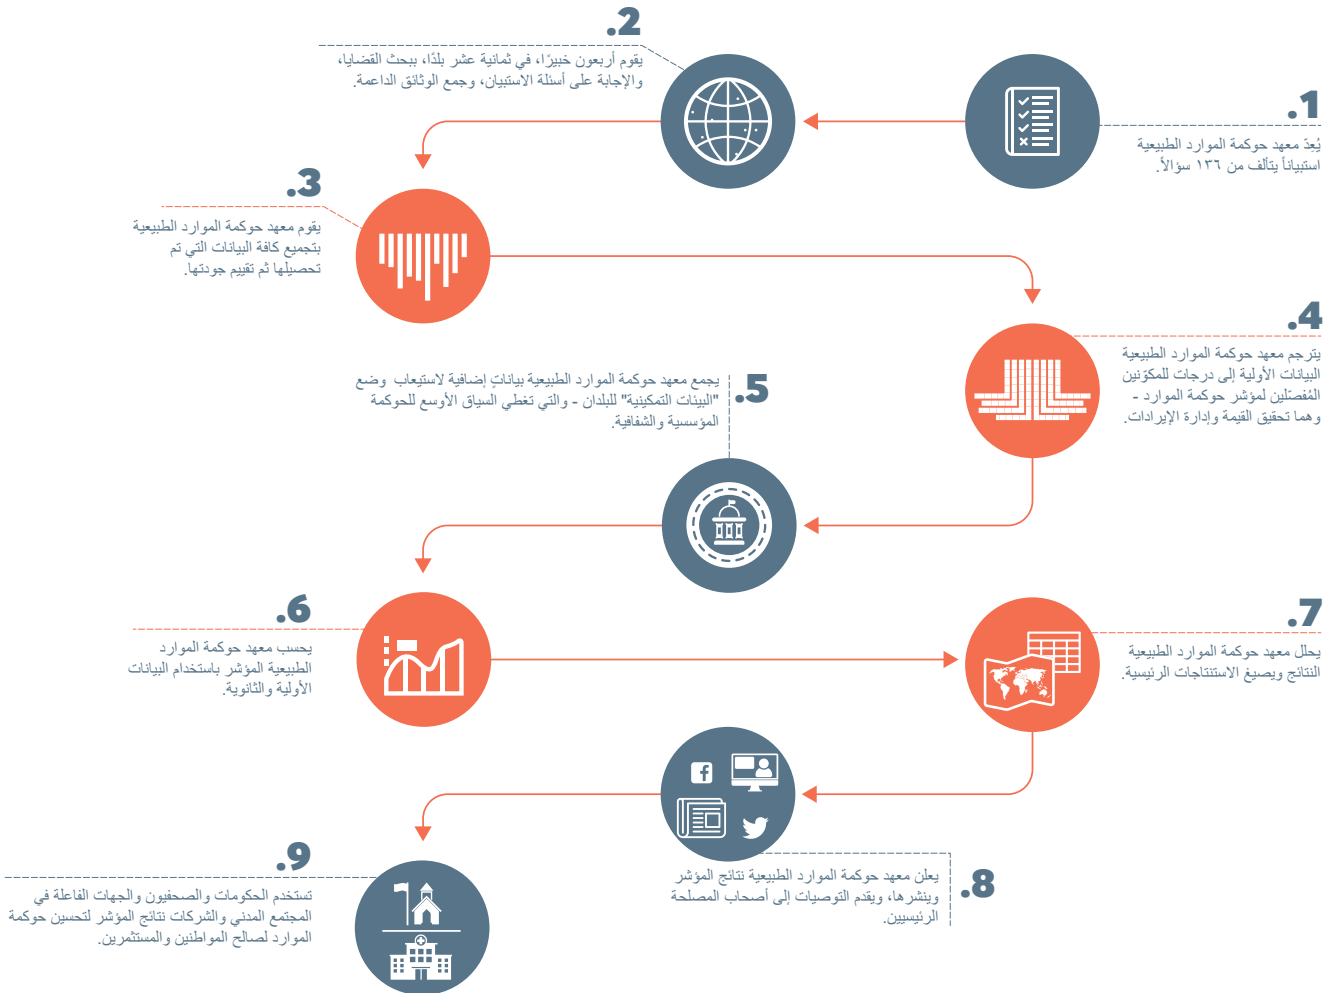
.1
يُعدّ معهد حوكمة الموارد الطبيعية استبياناً يتألف من ١٣٦ سؤالاً.

.2
يقوم أربعون خبيرًا، في ثمانية عشر بلدًا، ببحث القضايا، والإجابة على أسئلة الاستبيان، وجمع الوثائق الداعمة.

.3
يقوم معهد حوكمة الموارد الطبيعية بتجميع كافة البيانات التي تم تحصيلها ثم تقييم جودتها.

.4
يترجم معهد حوكمة الموارد الطبيعية البيانات الأولية إلى درجات للمكوّنين المُفصّلين لمؤشر حوكمة الموارد - وهما تحقيق القيمة وإدارة الإيرادات.

.5
يجمع معهد حوكمة الموارد الطبيعية بياناتٍ إضافية لاستيعاب وضع "البيانات التمكينية" للبلدان - والتي تغطي السياق الأوسع للحوكمة المؤسسية والشفافية.

.6
يحسب معهد حوكمة الموارد الطبيعية المؤشر باستخدام البيانات الأولية والثانوية.

.7
يحلل معهد حوكمة الموارد الطبيعية النتائج ويصيغ الاستنتاجات الرئيسية.

.8
يعلن معهد حوكمة الموارد الطبيعية نتائج المؤشر وينشرها، ويقدم التوصيات إلى أصحاب المصلحة الرئيسيين.

.9
تستخدم الحكومات والصحفيون والجهات الفاعلة في المجتمع المدني والشركات نتائج المؤشر لتحسين حوكمة الموارد لصالح المواطنين والمستثمرين.